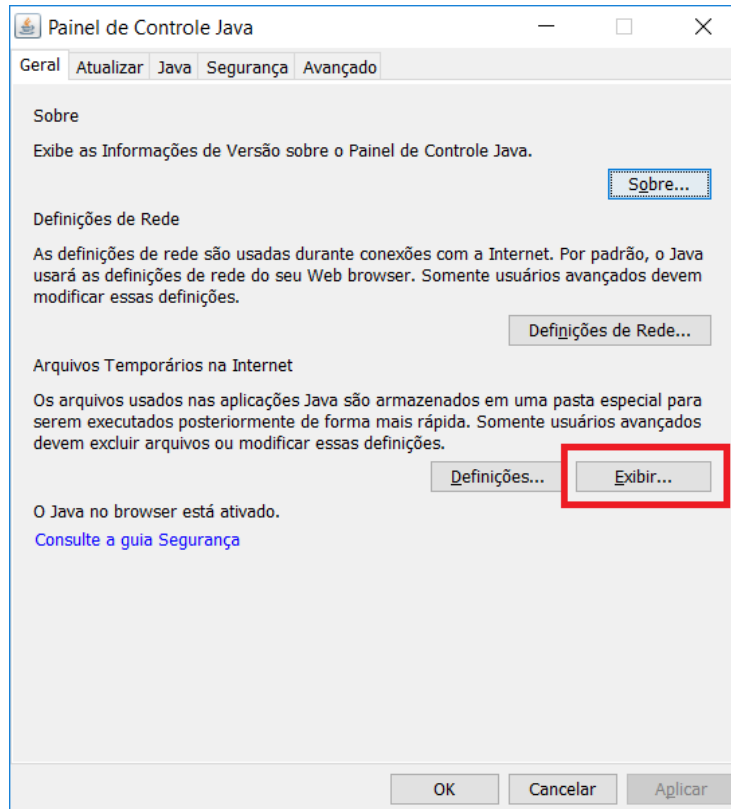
Painel de Controle Java

Geral | Atualizar | Java | Segurança | Avançado

Sobre

Exibe as Informações de Versão sobre o Painel de Controle Java.

Sobre...

Definições de Rede

As definições de rede são usadas durante conexões com a Internet. Por padrão, o Java usará as definições de rede do seu Web browser. Somente usuários avançados devem modificar essas definições.

Definições de Rede...

Arquivos Temporários na Internet

Os arquivos usados nas aplicações Java são armazenados em uma pasta especial para serem executados posteriormente de forma mais rápida. Somente usuários avançados devem excluir arquivos ou modificar essas definições.

Definições... | Exibir...

O Java no browser está ativado.

Consulte a guia Segurança

OK | Cancelar | Aplicar